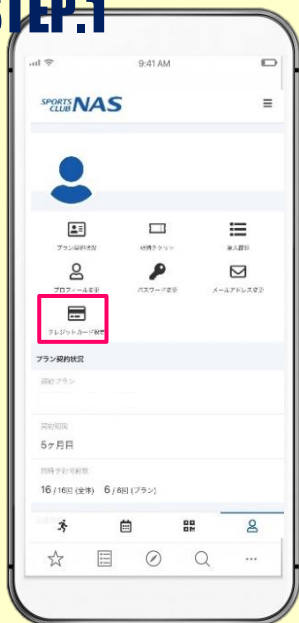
STEP.1

9:41 AM

SPORTS CLUB NAS

プラン契約状況　　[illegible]　　来館履歴

プロフィール変更　　パスワード変更　　メールアドレス変更

クレジットカード設定

プラン契約状況

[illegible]

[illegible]

5ヶ月目

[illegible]

16 / 16回 (全体)　6 / 8回 (プラン)

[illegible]